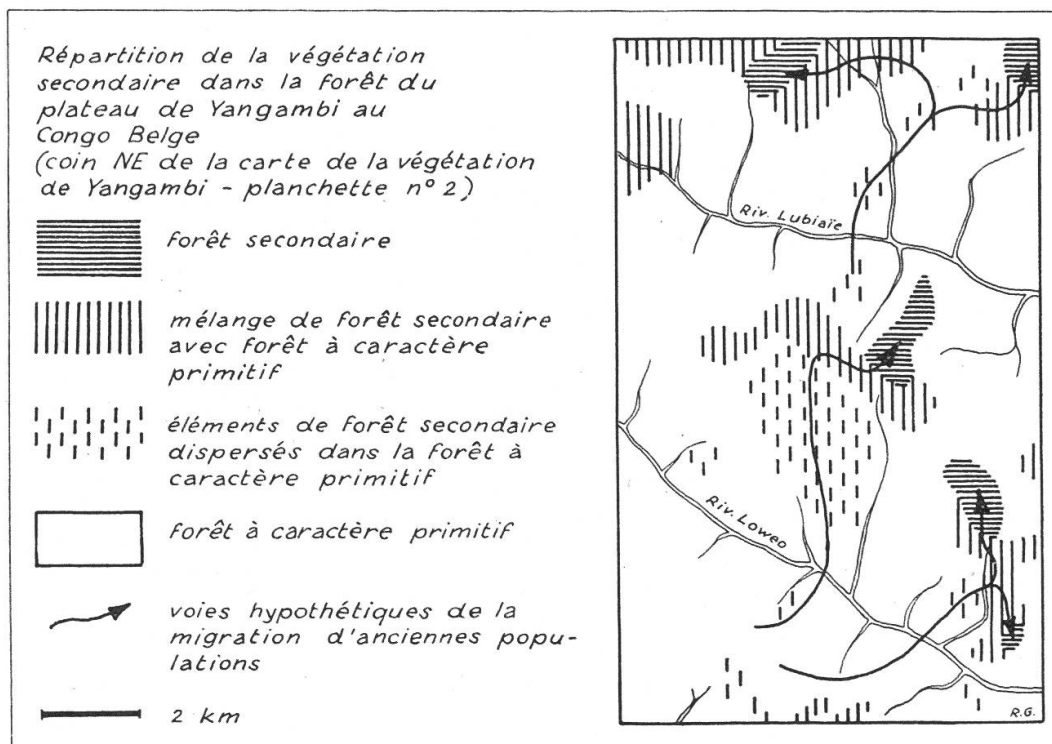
Répartition de la végétation secondaire dans la forêt du plateau de Yangambi au Congo Belge (coin NE de la carte de la végétation de Yangambi - planchette n° 2)

forêt secondaire

mélange de forêt secondaire avec forêt à caractère primitif

éléments de forêt secondaire dispersés dans la forêt à caractère primitif

forêt à caractère primitif

voies hypothétiques de la migration d'anciennes populations

2 km

Riv. Lubiaïe

Riv. Loweo

R.G.